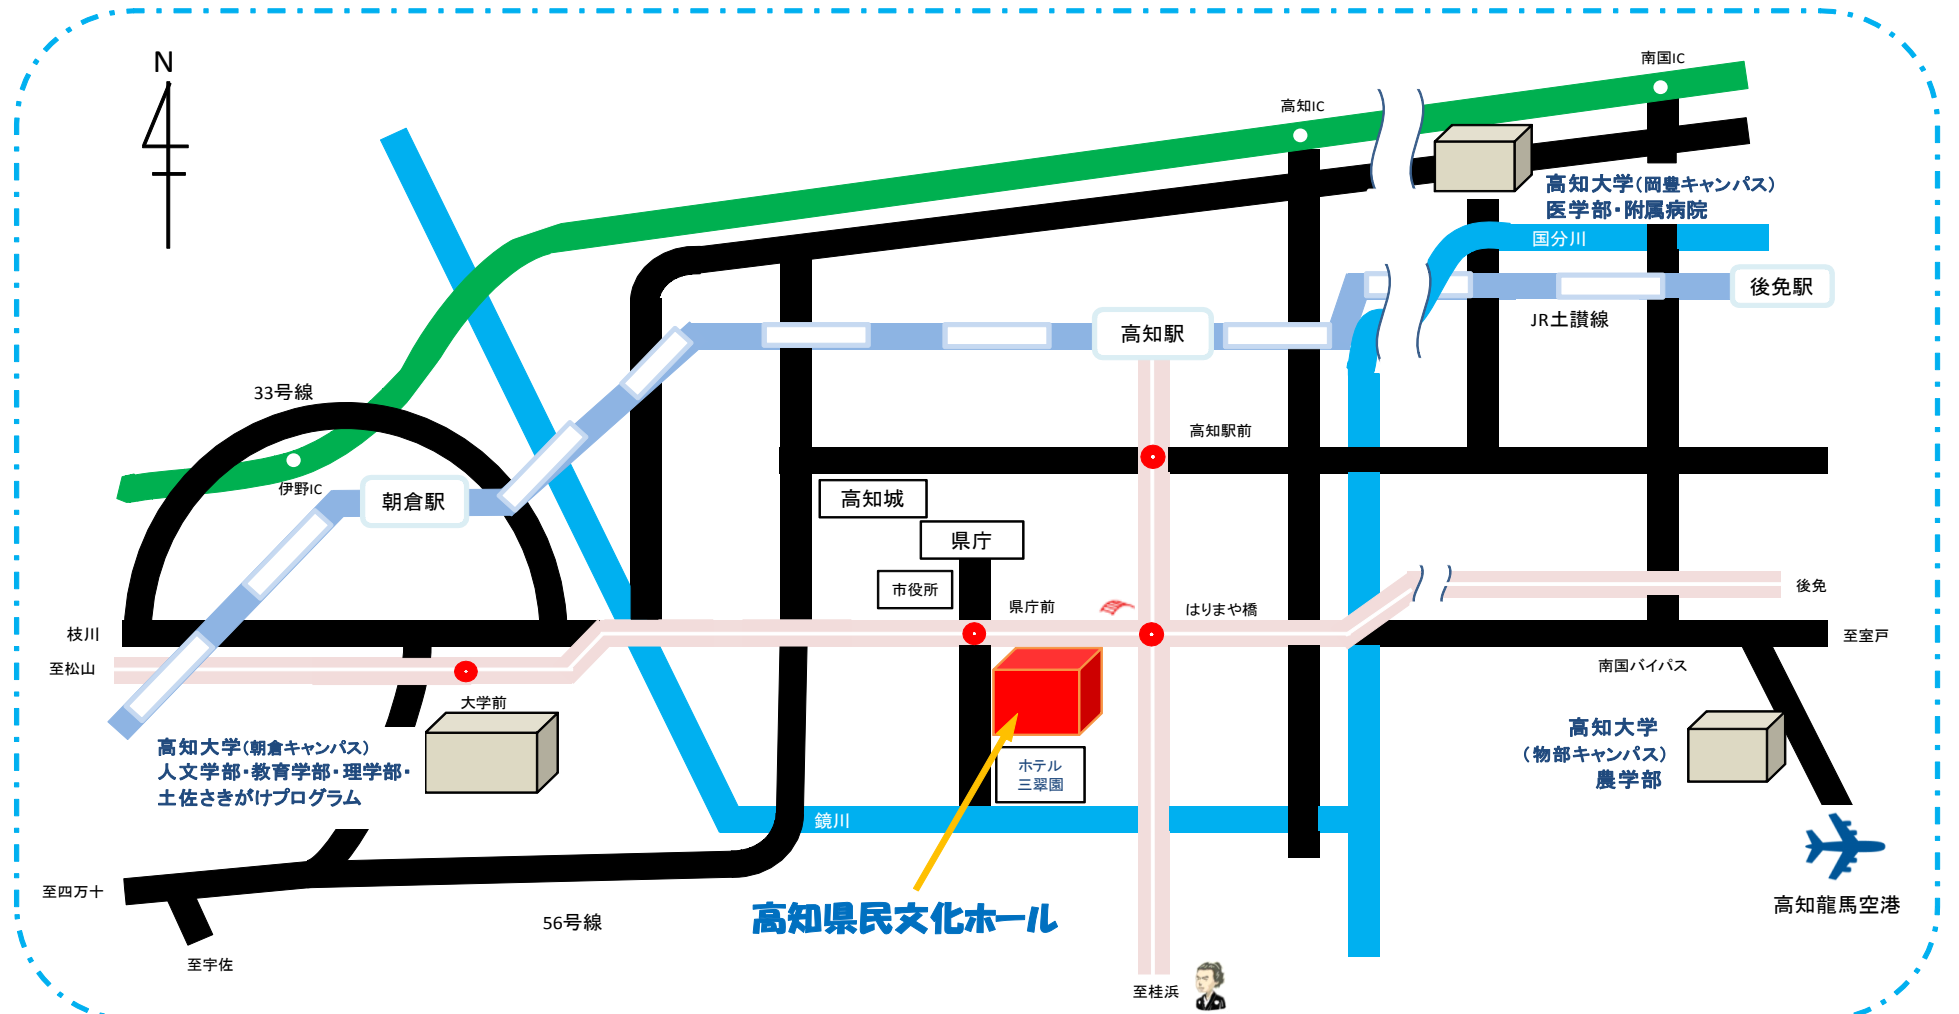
N

南国IC

高知IC

高知大学(岡豊キャンパス)
医学部・附属病院

国分川

後免駅

JR土讃線

高知駅

33号線

高知駅前

伊野IC

朝倉駅

高知城

県庁

市役所

県庁前

はりまや橋

後免

枝川

至室戸

至松山

南国バイパス

大学前

高知大学(朝倉キャンパス)
人文学部・教育学部・理学部・
土佐さきがけプログラム

ホテル
三翠園

高知大学
(物部キャンパス)
農学部

鏡川

至四万十

56号線

高知県民文化ホール

高知龍馬空港

至宇佐

至桂浜